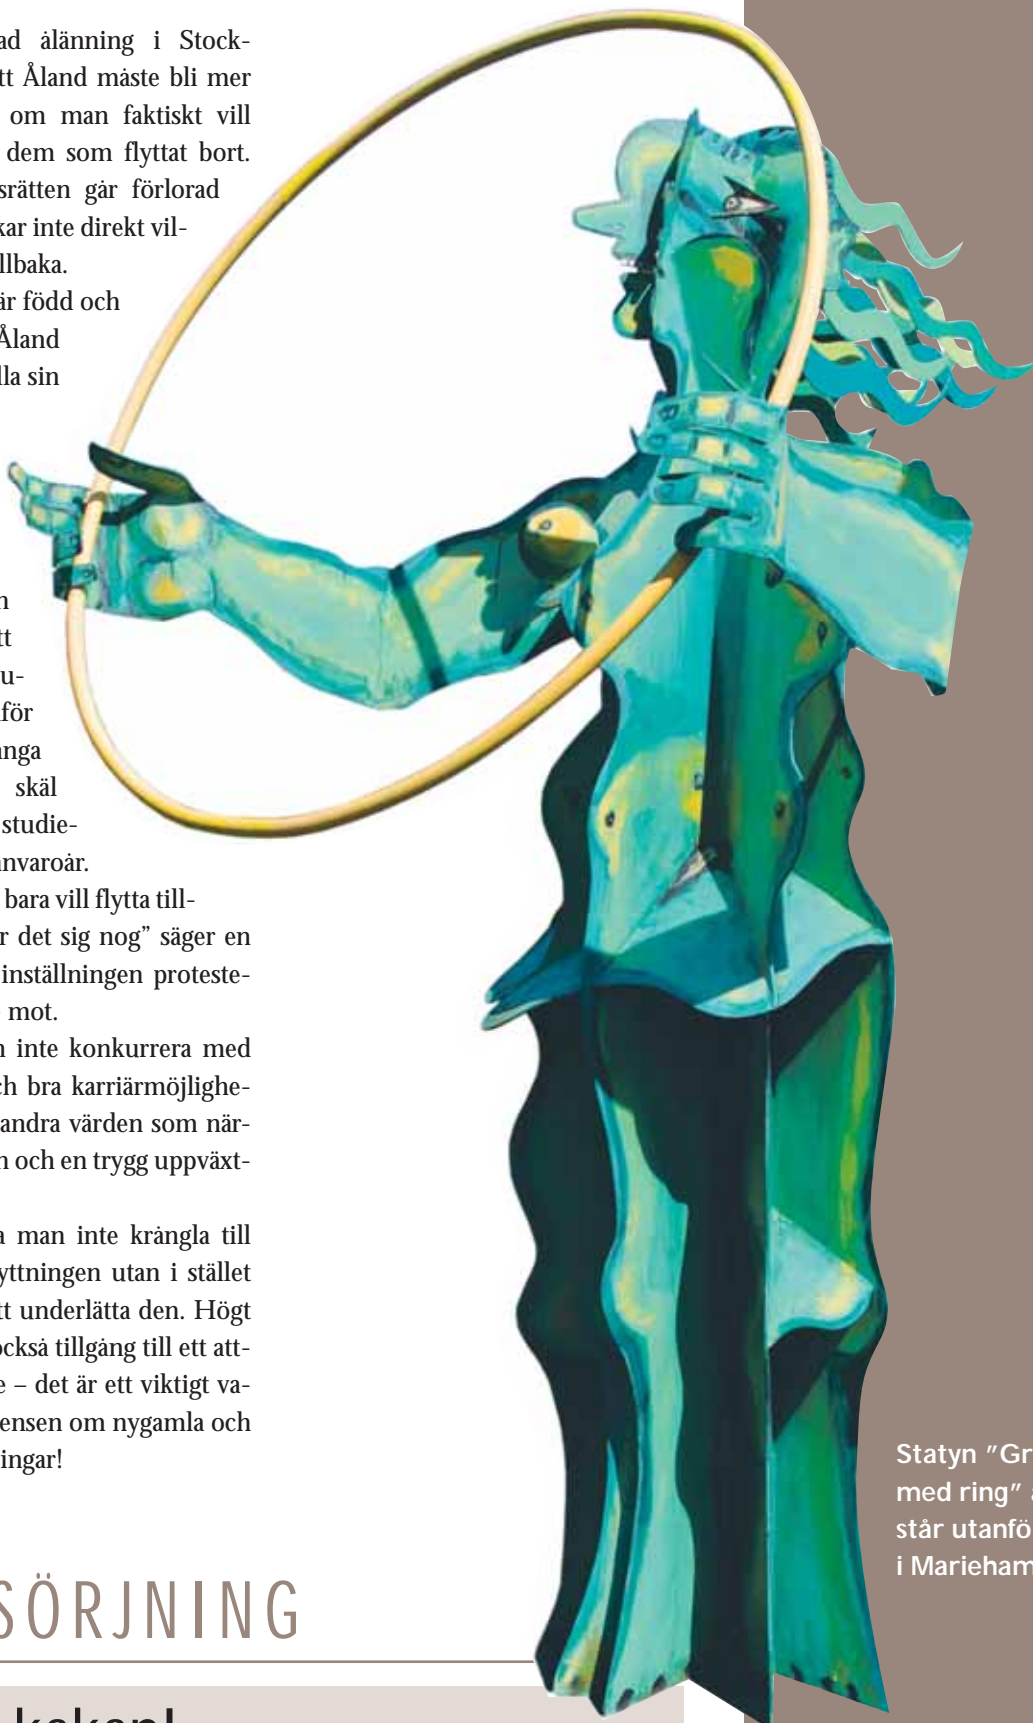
ad ålänning i Stockholm: tt Åland måste bli mer om man faktiskt vill dem som flyttat bort. srätten går förlorad kar inte direkt villbaka. är född och Åland lla sin

n tt u- för nga skäl studie- nvaroår. bara vill flytta tillr det sig nog" säger en inställningen protestemot.

n inte konkurrera med ch bra karriärmöjlighe- andra värden som närn och en trygg uppväxt-

a man inte krångla till yttningen utan i stället tt underlätta den. Högt ckså tillgång till ett atte – det är ett viktigt vaensen om nygamla och ingar!

SÖRJNING

kaken!

Statyn "Gr med ring" står utanfö i Marieham